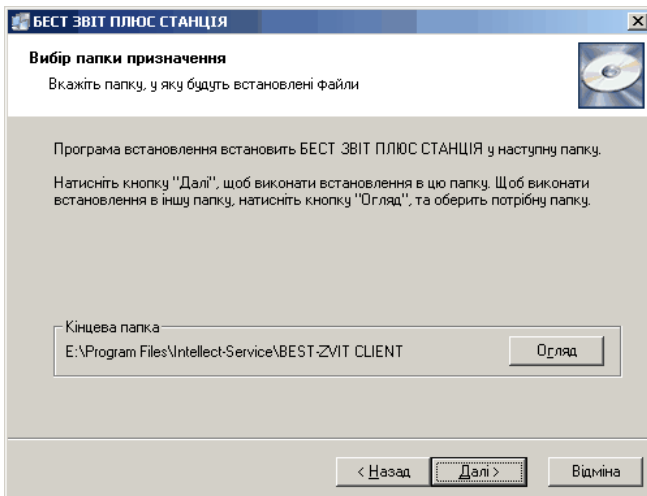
БЕСТ ЗВІТ ПЛЮС СТАНЦІЯ

Вибір папки призначення

Вкажіть папку, у яку будуть встановлені файли

Програма встановлення встановить БЕСТ ЗВІТ ПЛЮС СТАНЦІЯ у наступну папку.

Натисніть кнопку "Далі", щоб виконати встановлення в цю папку. Щоб виконати встановлення в іншу папку, натисніть кнопку "Огляд", та оберить потрібну папку.

Кінцева папка

E:\Program Files\Intellect-Service\BEST-ZVIT CLIENT

Огляд

< Назад

Далі >

Відміна